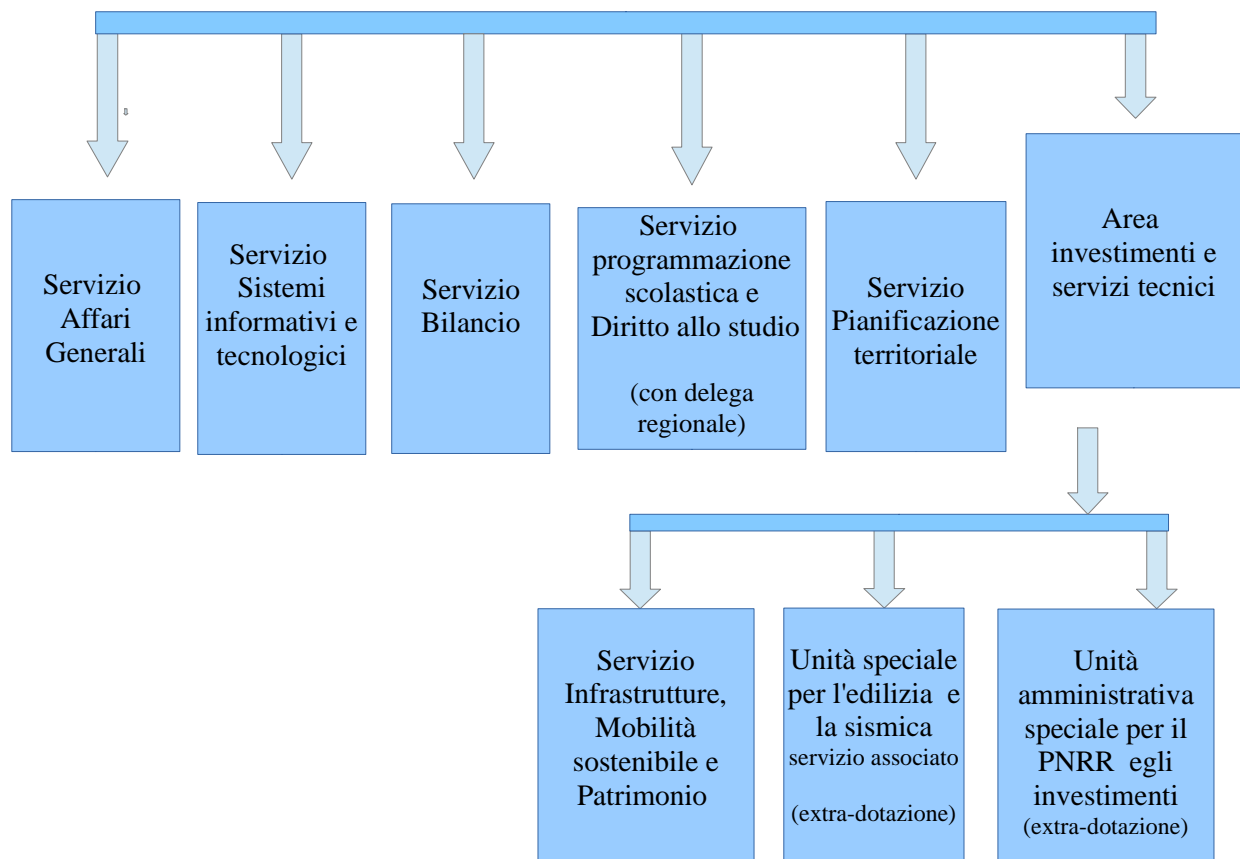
Servizio Affari Generali

Servizio Sistemi informativi e tecnologici

Servizio Bilancio

Servizio programmazione scolastica e Diritto allo studio

(con delega regionale)

Servizio Pianificazione territoriale

Area investimenti e servizi tecnici

Servizio Infrastrutture, Mobilità sostenibile e Patrimonio

Unità speciale per l'edilizia e la sismica
servizio associato

(extra-dotazione)

Unità amministrativa speciale per il PNRR egli investimenti
(extra-dotazione)